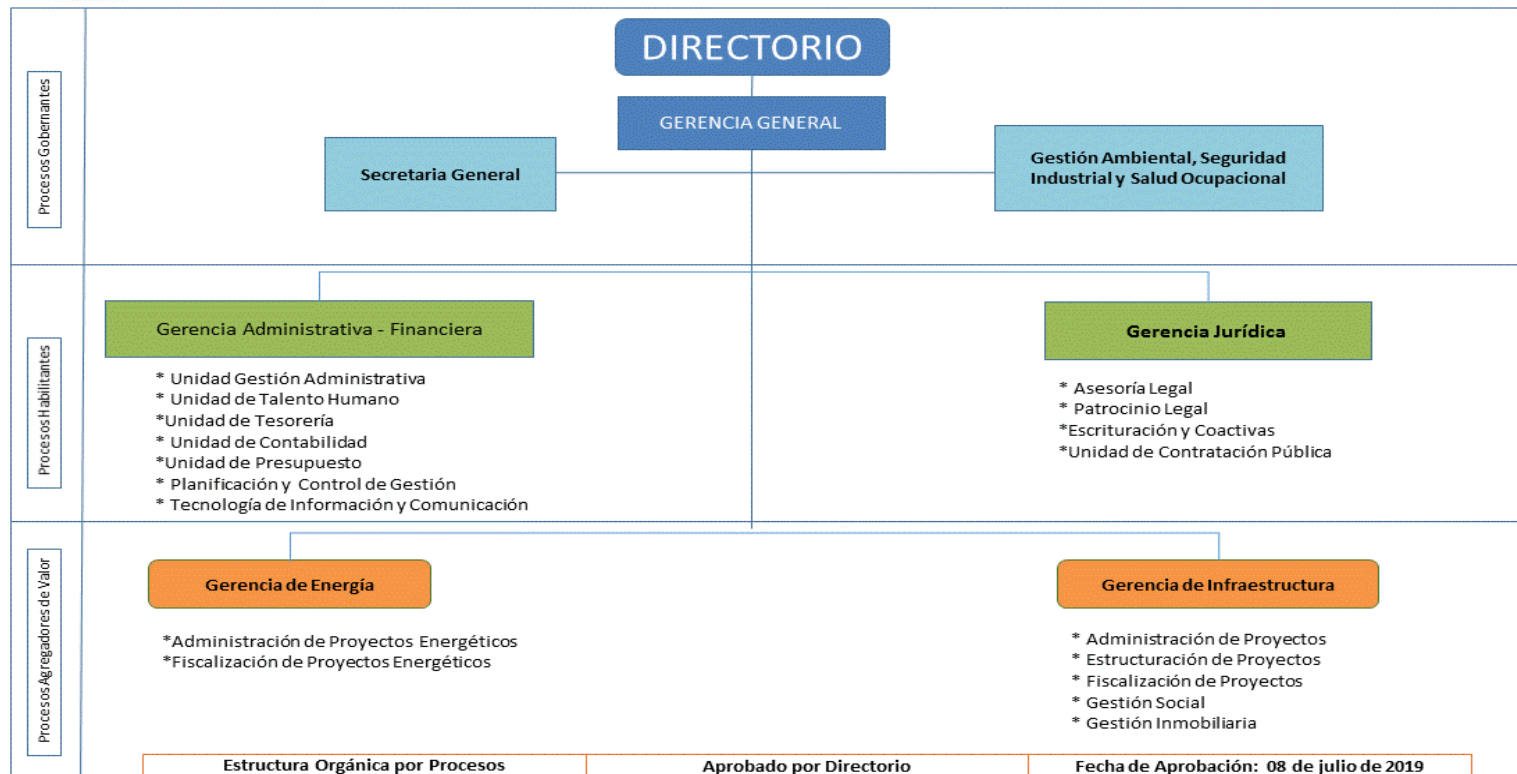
Procesos Gobernantes

DIRECTORIO

GERENCIA GENERAL

Secretaria General

Gestión Ambiental, Seguridad Industrial y Salud Ocupacional

Procesos Habilitantes

Gerencia Administrativa - Financiera

* Unidad Gestión Administrativa
* Unidad de Talento Humano
*Unidad de Tesorería
* Unidad de Contabilidad
*Unidad de Presupuesto
* Planificación y Control de Gestión
* Tecnología de Información y Comunicación

Gerencia Jurídica

* Asesoría Legal
* Patrocinio Legal
*Escrituración y Coactivas
*Unidad de Contratación Pública

Procesos Agregadores de Valor

Gerencia de Energía

*Administración de Proyectos Energéticos
*Fiscalización de Proyectos Energéticos

Gerencia de Infraestructura

* Administración de Proyectos
* Estructuración de Proyectos
* Fiscalización de Proyectos
* Gestión Social
* Gestión Inmobiliaria

| Estructura Orgánica por Procesos | Aprobado por Directorio | Fecha de Aprobación: 08 de julio de 2019 |